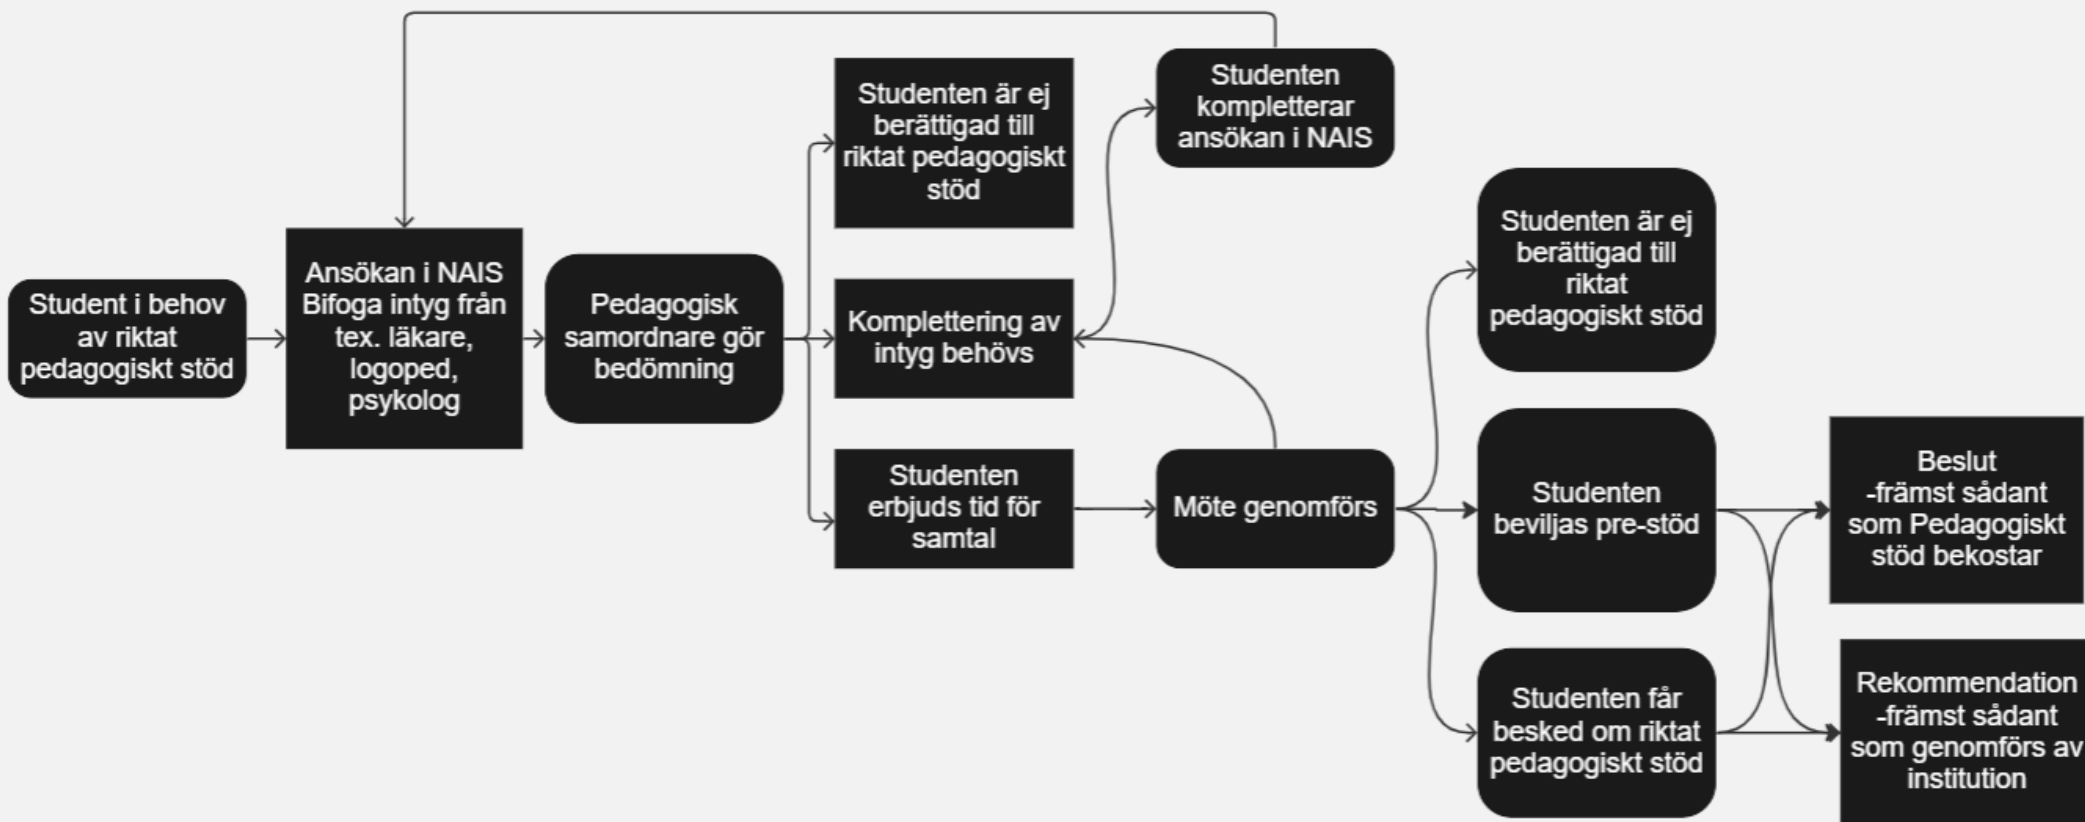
Student i behov av riktat pedagogiskt stöd

Ansökan i NAIS Bifoga intyg från tex. läkare, logoped, psykolog

Pedagogisk samordnare gör bedömning

Studenten är ej berättigad till riktat pedagogiskt stöd

Komplettering av intyg behövs

Studenten erbjuds tid för samtal

Studenten kompletterar ansökan i NAIS

Möte genomförs

Studenten är ej berättigad till riktat pedagogiskt stöd

Studenten beviljas pre-stöd

Studenten får besked om riktat pedagogiskt stöd

Beslut
-främst sådant som Pedagogiskt stöd bekostar

Rekommendation
-främst sådant som genomförs av institution